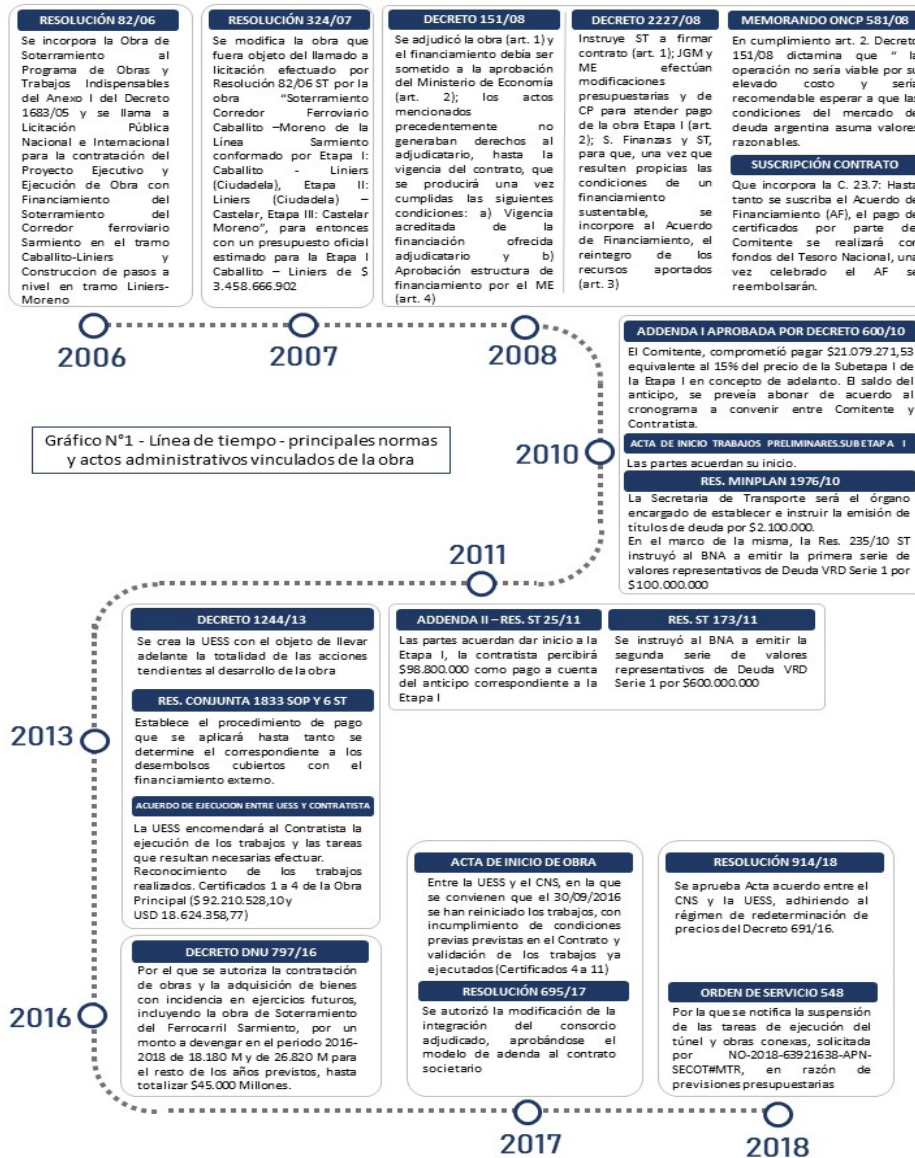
RESOLUCIÓN 82/06

Se incorpora la Obra de Soterramiento al Programa de Obras y Trabajos Indispensables del Anexo I del Decreto 1683/05 y se llama a Licitación Pública Nacional e Internacional para la contratación del Proyecto Ejecutivo y Ejecución de Obra con Financiamiento del Soterramiento del Corredor ferroviario Sarmiento en el tramo Caballito-Liniers y Construccion de pasos a nivel en tramo Liniers-Moreno

RESOLUCIÓN 324/07

Se modifica la obra que fuera objeto del llamado a licitación efectuado por Resolución 82/06 ST por la obra "Soterramiento Corredor Ferroviario Caballito –Moreno de la Línea Sarmiento conformado por Etapa I: Caballito - Liniers (Ciudadela), Etapa II: Liniers (Ciudadela) – Castelar, Etapa III: Castelar Moreno", para entonces con un presupuesto oficial estimado para la Etapa I Caballito – Liniers de $ 3.458.666.902

DECRETO 151/08

Se adjudicó la obra (art. 1) y el financiamiento debía ser sometido a la aprobación del Ministerio de Economía (art. 2); los actos mencionados precedentemente no generaban derechos al adjudicatario, hasta la vigencia del contrato, que se producirá una vez cumplidas las siguientes condiciones: a) Vigencia acreditada de la financiación ofrecida adjudicatario y b) Aprobación estructura de financiamiento por el ME (art. 4)

DECRETO 2227/08

Instruye ST a firmar contrato (art. 1); JGM y ME efectúan modificaciones presupuestarias y de CP para atender pago de la obra Etapa I (art. 2); S. Finanzas y ST, para que, una vez que resulten propicias las condiciones de un financiamiento sustentable, se incorpore al Acuerdo de Financiamiento, el reintegro de los recursos aportados (art. 3)

MEMORANDO ONCP 581/08

En cumplimiento art. 2. Decreto 151/08 dictamina que " la operación no sería viable por su elevado costo y sería recomendable esperar a que las condiciones del mercado de deuda argentina asuma valores razonables.

SUSCRIPCIÓN CONTRATO

Que incorpora la C. 23.7: Hasta tanto se suscriba el Acuerdo de Financiamiento (AF), el pago de certificados por parte del Comitente se realizará con fondos del Tesoro Nacional, una vez celebrado el AF se reembolsarán.

2006

2007

2008

ADDENDA I APROBADA POR DECRETO 600/10

El Comitente, comprometió pagar $21.079.271,53 equivalente al 15% del precio de la Subetapa I de la Etapa I en concepto de adelanto. El saldo del anticipo, se preveía abonar de acuerdo al cronograma a convenir entre Comitente y Contratista.

Gráfico N°1 - Línea de tiempo - principales normas y actos administrativos vinculados de la obra

2010

ACTA DE INICIO TRABAJOS PRELIMINARES.SUBETAPA I

Las partes acuerdan su inicio.

RES. MINPLAN 1976/10

La Secretaria de Transporte será el órgano encargado de establecer e instruir la emisión de títulos de deuda por $2.100.000.
En el marco de la misma, la Res. 235/10 ST instruyó al BNA a emitir la primera serie de valores representativos de Deuda VRD Serie 1 por $100.000.000

2011

DECRETO 1244/13

Se crea la UESS con el objeto de llevar adelante la totalidad de las acciones tendientes al desarrollo de la obra

ADDENDA II – RES. ST 25/11

Las partes acuerdan dar inicio a la Etapa I, la contratista percibirá $98.800.000 como pago a cuenta del anticipo correspondiente a la Etapa I

RES. ST 173/11

Se instruyó al BNA a emitir la segunda serie de valores representativos de Deuda VRD Serie 1 por $600.000.000

RES. CONJUNTA 1833 SOP Y 6 ST

2013

Establece el procedimiento de pago que se aplicará hasta tanto se determine el correspondiente a los desembolsos cubiertos con el financiamiento externo.

ACUERDO DE EJECUCION ENTRE UESS Y CONTRATISTA

La UESS encomendará al Contratista la ejecución de los trabajos y las tareas que resultan necesarias efectuar. Reconocimiento de los trabajos realizados. Certificados 1 a 4 de la Obra Principal ($ 92.210.528,10 y USD 18.624.358,77)

ACTA DE INICIO DE OBRA

Entre la UESS y el CNS, en la que se convienen que el 30/09/2016 se han reiniciado los trabajos, con incumplimiento de condiciones previas previstas en el Contrato y validación de los trabajos ya ejecutados (Certificados 4 a 11)

RESOLUCIÓN 914/18

Se aprueba Acta acuerdo entre el CNS y la UESS, adhiriendo al régimen de redeterminación de precios del Decreto 691/16.

DECRETO DNU 797/16

Por el que se autoriza la contratación de obras y la adquisición de bienes con incidencia en ejercicios futuros, incluyendo la obra de Soterramiento del Ferrocarril Sarmiento, por un monto a devengar en el periodo 2016-2018 de 18.180 M y de 26.820 M para el resto de los años previstos, hasta totalizar $45.000 Millones.

RESOLUCIÓN 695/17

Se autorizó la modificación de la integración del consorcio adjudicado, aprobándose el modelo de adenda al contrato societario

ORDEN DE SERVICIO 548

Por la que se notifica la suspensión de las tareas de ejecución del túnel y obras conexas, solicitada por NO-2018-63921638-APN-SECOT#MTR, en razón de previsiones presupuestarias

2016

2017

2018